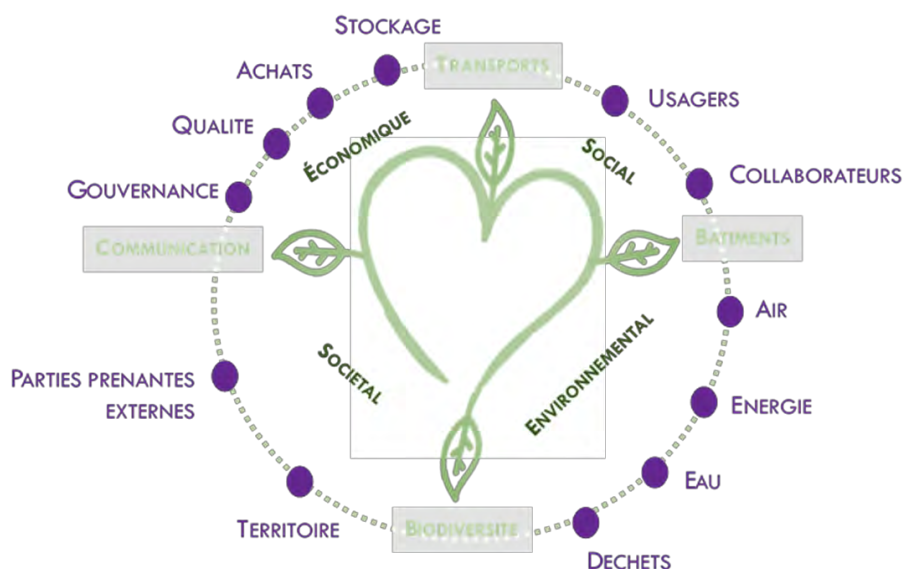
Stockage
Transports
Achats
Usagers
Qualite
Économique
Social
Collaborateurs
Gouvernance
Communication
Batiments
Air
Sociétal
Environnemental
Parties prenantes externes
Energie
Eau
Territoire
Biodiversite
Dechets